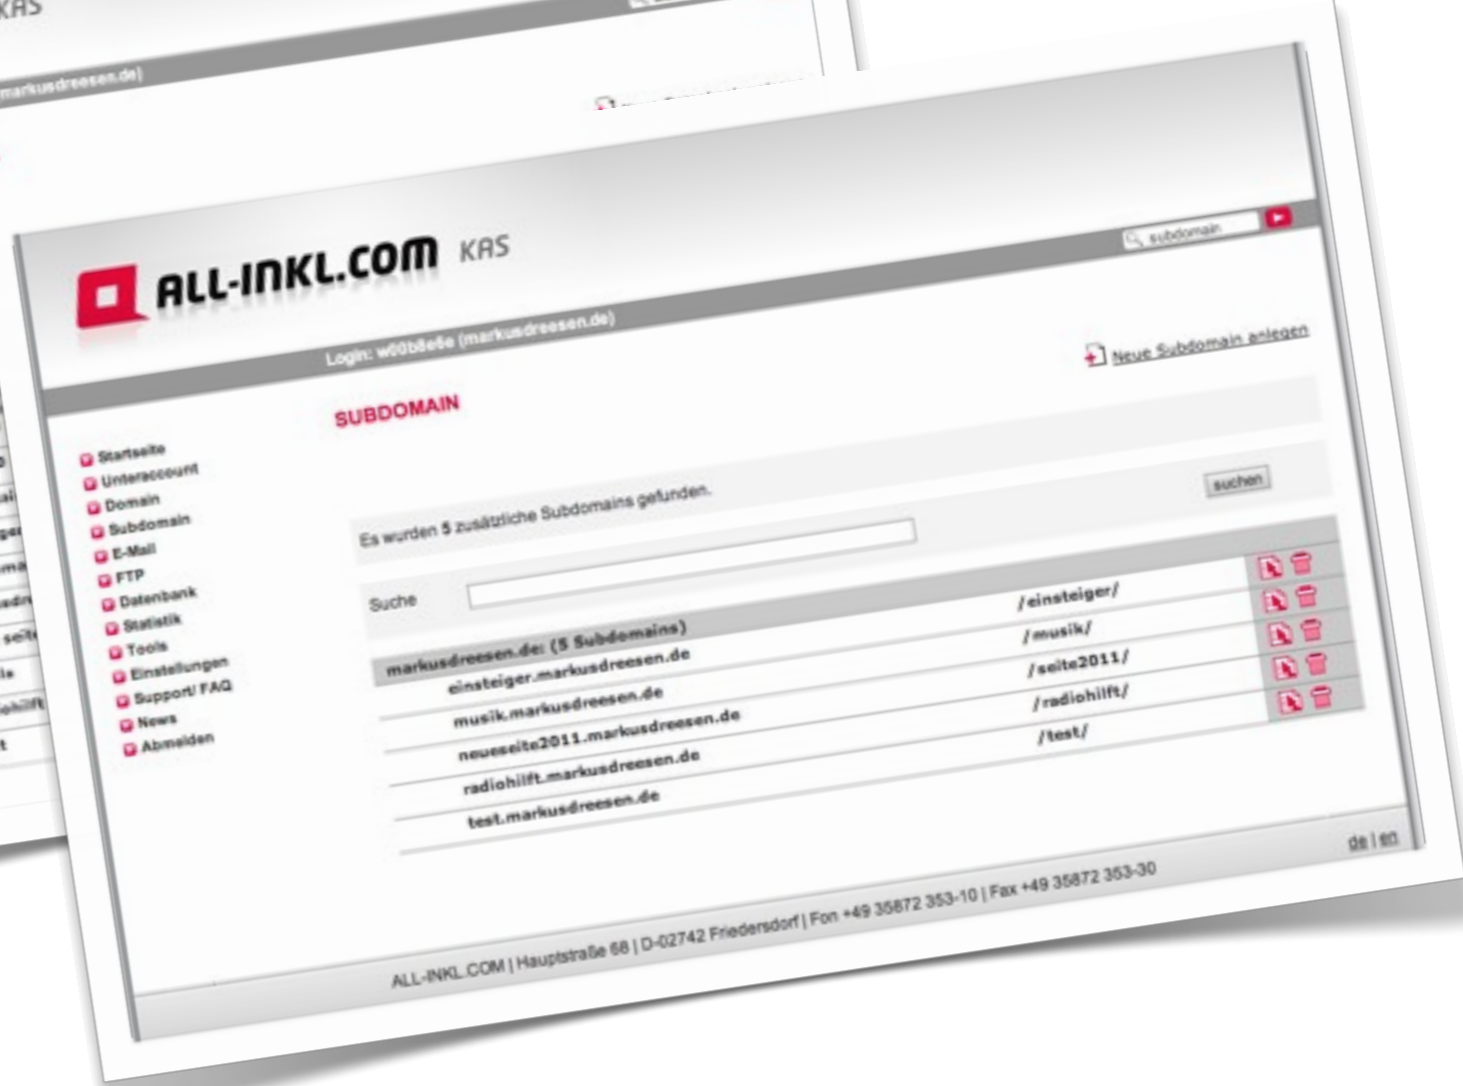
KAS

markusdreesen.de)

ALL-INKL.COM KAS

subdomain

Login: w00b8e6e (markusdreesen.de)

Neue Subdomain anlegen

SUBDOMAIN

Startseite
Unteraccount
Domain
Subdomain
E-Mail
FTP
Datenbank
Statistik
Tools
Einstellungen
Support/ FAQ
News
Abmelden

Es wurden 5 zusätzliche Subdomains gefunden.

Suche

suchen

markusdreesen.de: (5 Subdomains)

| | |
|---|---|
| einsteiger.markusdreesen.de | /einsteiger/ |
| musik.markusdreesen.de | /musik/ |
| neueseite2011.markusdreesen.de | /seite2011/ |
| radiohilft.markusdreesen.de | /radiohilft/ |
| test.markusdreesen.de | /test/ |

de | en

ALL-INKL.COM | Hauptstraße 68 | D-02742 Friedersdorf | Fon +49 35872 353-10 | Fax +49 35872 353-30